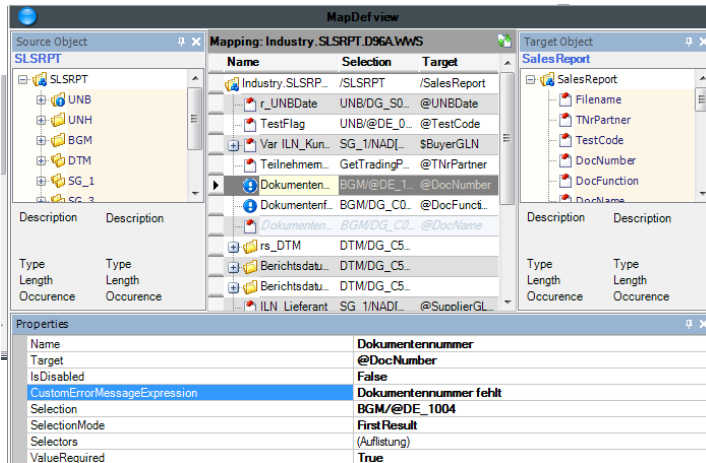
MapDef view

Source Object
SLSRPT
SLSRPT
UNB
UNH
BGM
DTM
SG_1
SG_3

Description Description

Type Type
Length Length
Occurence Occurence

Mapping: Industry.SLSRPT.D96A.WWS

| Name | Selection | Target |
|---|---|---|
| Industry.SLSRP... | /SLSRPT | /SalesReport |
| r_UNBDate | UNB/DG_S0... | @UNBDate |
| TestFlag | UNB/@DE_0... | @TestCode |
| Var ILN_Kun... | SG_1/NAD[... | $BuyerGLN |
| Teilnehmern... | GetTradingP... | @TNrPartner |
| Dokumenten... | BGM/@DE_1... | @DocNumber |
| Dokumentenf... | BGM/DG_C0... | @DocFuncti... |
| Dokumenten... | BGM/DG_C0... | @DocName |
| rs_DTM | DTM/DG_C5... | |
| Berichtsdatu... | DTM/DG_C5... | |
| Berichtsdatu... | DTM/DG_C5... | |
| ILN_Lieferant | SG_1/NAD[... | @SupplierGL... |

Target Object
SalesReport
SalesReport
Filename
TNrPartner
TestCode
DocNumber
DocFunction
DocName

Description Description

Type Type
Length Length
Occurence Occurence

Properties

| | |
|---|---|
| Name | Dokumentennummer |
| Target | @DocNumber |
| IsDisabled | False |
| CustomErrorMessageExpression | Dokumentennummer fehlt |
| Selection | BGM/@DE_1004 |
| SelectionMode | FirstResult |
| Selectors | (Auflistung) |
| ValueRequired | True |